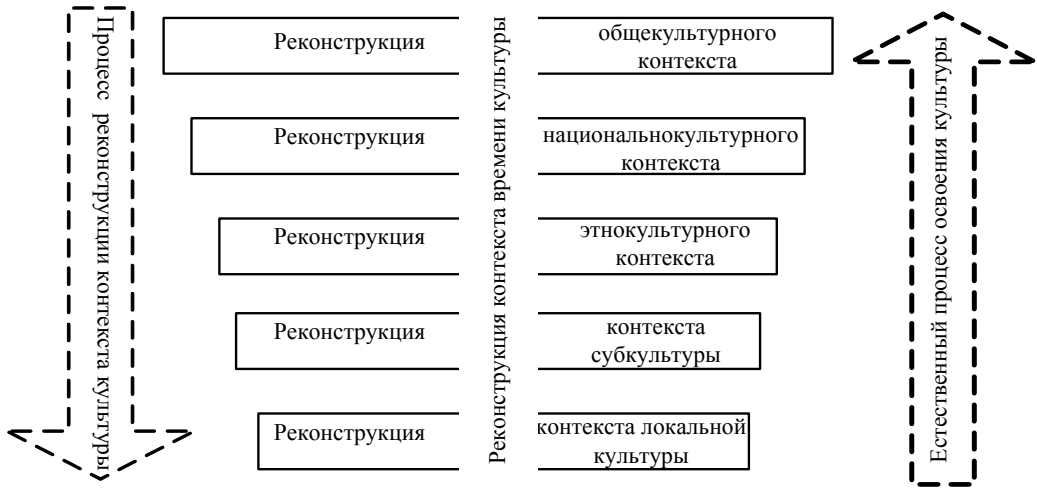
Процесс реконструкции контекста культуры

Реконструкция общекультурного контекста

Реконструкция национальнокультурного контекста

Реконструкция этнокультурного контекста

Реконструкция контекста субкультуры

Реконструкция контекста локальной культуры

Реконструкция контекста времени культуры

Естественный процесс освоения культуры